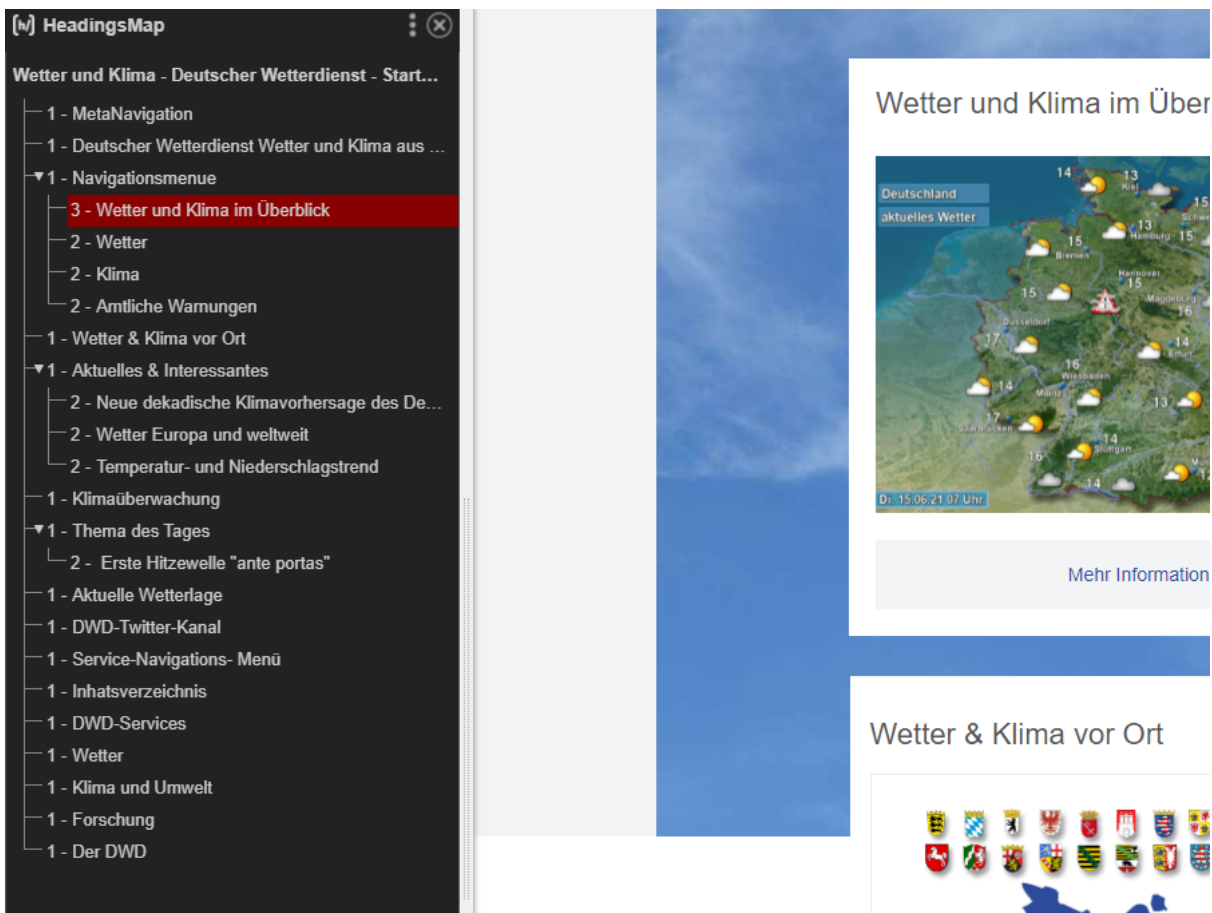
HeadingsMap

Wetter und Klima - Deutscher Wetterdienst - Start...

1 - MetaNavigation
1 - Deutscher Wetterdienst Wetter und Klima aus ...
1 - Navigationsmenue
3 - Wetter und Klima im Überblick
2 - Wetter
2 - Klima
2 - Amtliche Warnungen
1 - Wetter & Klima vor Ort
1 - Aktuelles & Interessantes
2 - Neue dekadische Klimavorhersage des De...
2 - Wetter Europa und weltweit
2 - Temperatur- und Niederschlagstrend
1 - Klimaüberwachung
1 - Thema des Tages
2 - Erste Hitzewelle "ante portas"
1 - Aktuelle Wetterlage
1 - DWD-Twitter-Kanal
1 - Service-Navigations- Menü
1 - Inhatsverzeichnis
1 - DWD-Services
1 - Wetter
1 - Klima und Umwelt
1 - Forschung
1 - Der DWD

Wetter und Klima im Über

Deutschland
aktuelles Wetter
14 13 Kiel 15 Schwe 13 Hamburg 15 15 Bremen Hannover 15 15 Magdeburg 16 Düsseldorf 17 14 Erfurt 16 Wiesbaden 14 Mainz 13 17 Saarbrücken 14 Stuttgart 16 14 12
Di 15.06.21 07 Uhr

Mehr Information

Wetter & Klima vor Ort